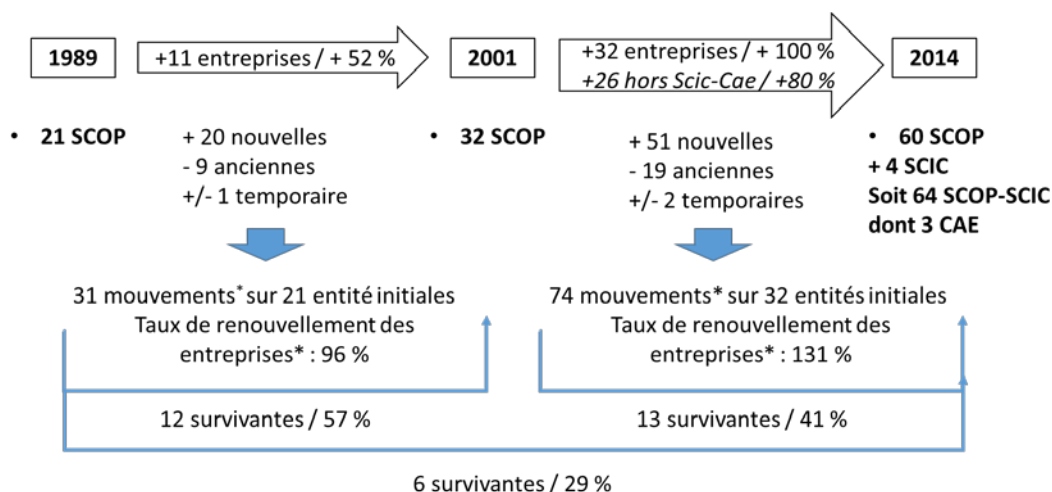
1989

+11 entreprises / + 52 %

2001

+32 entreprises / + 100 %
+26 hors Scic-Cae / +80 %

2014

• 21 SCOP

+ 20 nouvelles
- 9 anciennes
+/- 1 temporaire

• 32 SCOP

+ 51 nouvelles
- 19 anciennes
+/- 2 temporaires

• 60 SCOP
+ 4 SCIC
Soit 64 SCOP-SCIC
dont 3 CAE

31 mouvements* sur 21 entité initiales
Taux de renouvellement des entreprises* : 96 %

74 mouvements* sur 32 entités initiales
Taux de renouvellement des entreprises* : 131 %

12 survivantes / 57 %

13 survivantes / 41 %

6 survivantes / 29 %